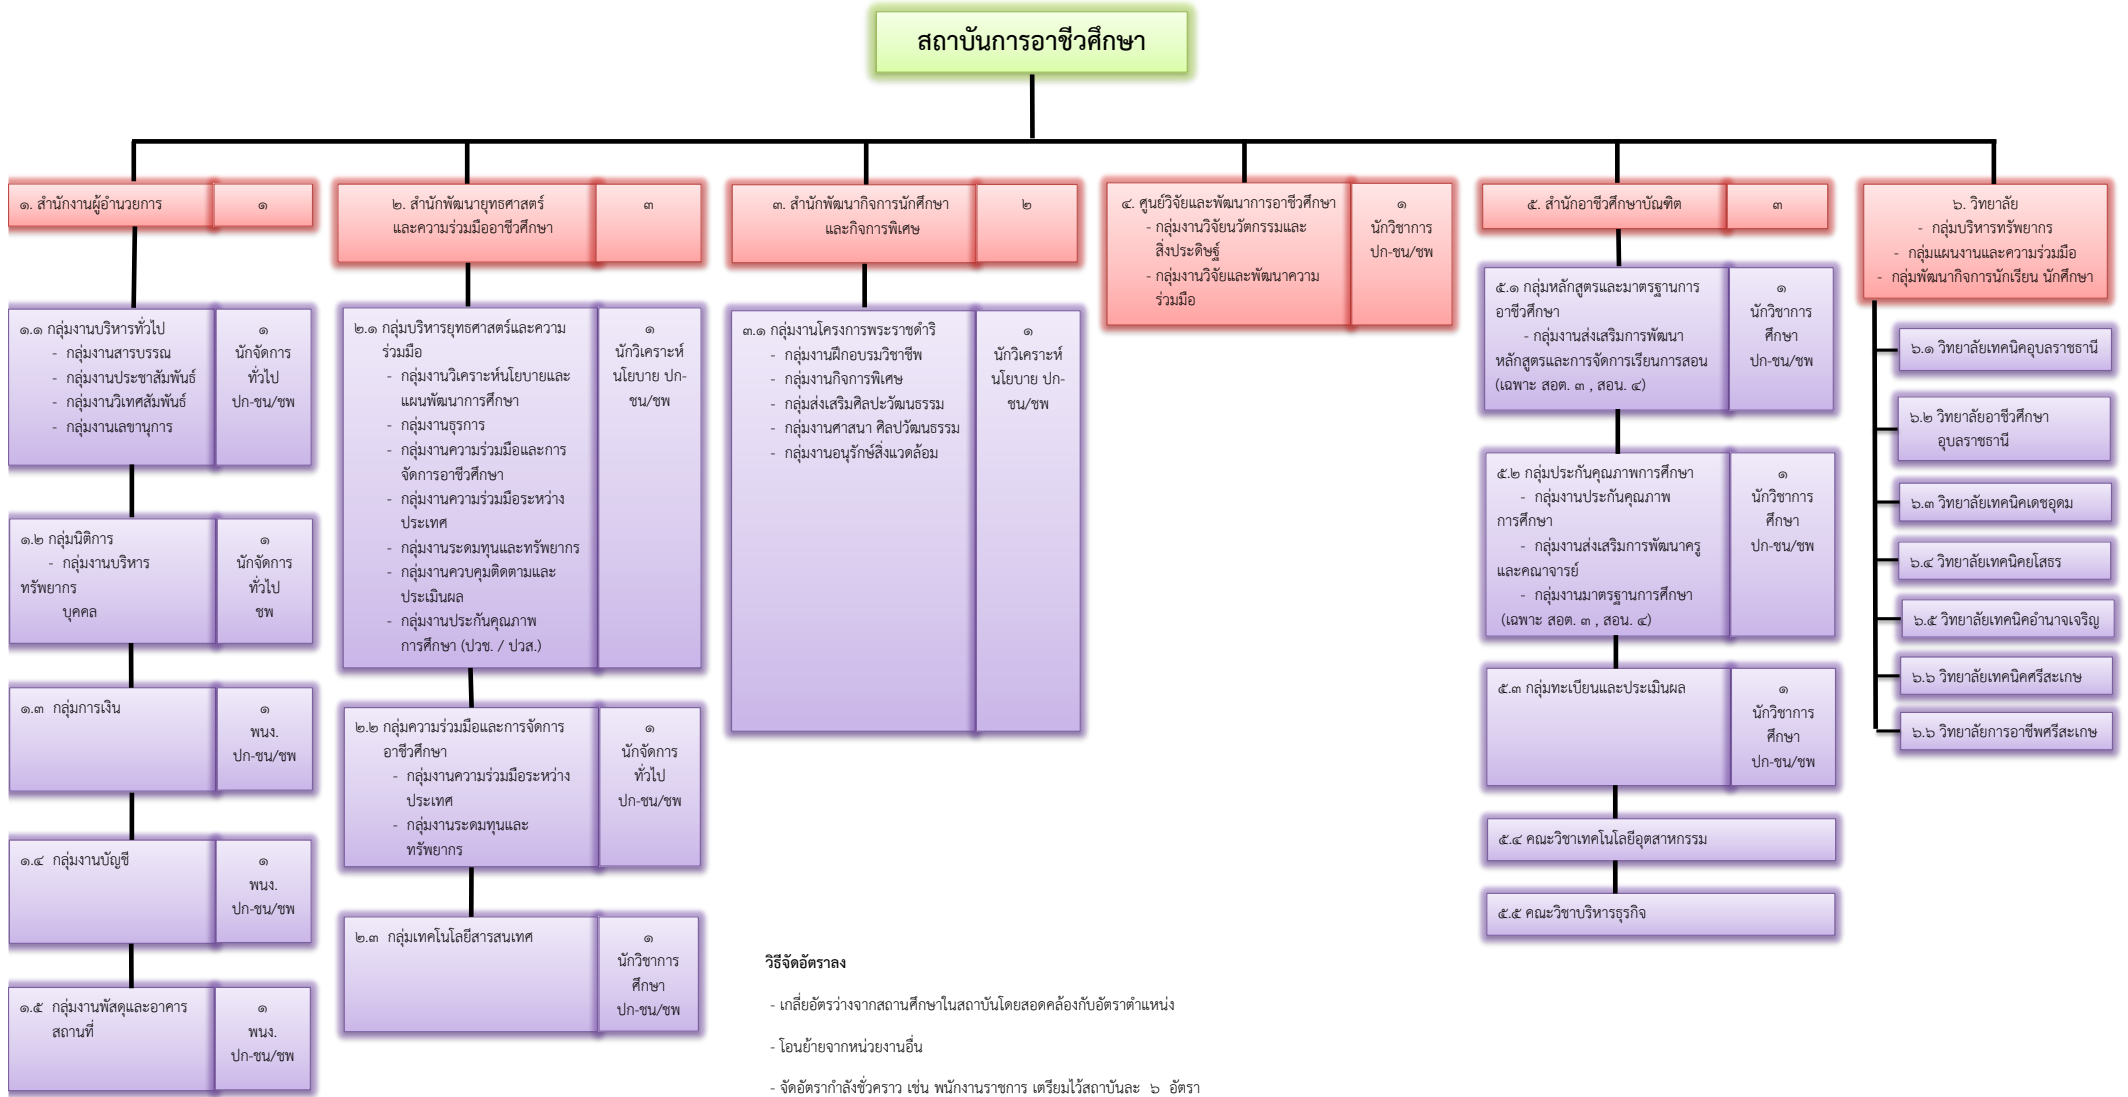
สถาบันการอาชีวศึกษา

๑. สำนักงานผู้อำนวยการ | ๑

๑.๑ กลุ่มงานบริหารทั่วไป
- กลุ่มงานสารบรรณ
- กลุ่มงานประชาสัมพันธ์
- กลุ่มงานวิเทศสัมพันธ์
- กลุ่มงานเลขานุการ
| ๑ นักจัดการทั่วไป ปก-ชน/ชพ

๑.๒ กลุ่มนิติการ
- กลุ่มงานบริหารทรัพยากรบุคคล
| ๑ นักจัดการทั่วไป ชพ

๑.๓ กลุ่มการเงิน | ๑ พนง. ปก-ชน/ชพ

๑.๔ กลุ่มงานบัญชี | ๑ พนง. ปก-ชน/ชพ

๑.๕ กลุ่มงานพัสดุและอาคารสถานที่ | ๑ พนง. ปก-ชน/ชพ

๒. สำนักพัฒนายุทธศาสตร์และความร่วมมืออาชีวศึกษา | ๓

๒.๑ กลุ่มบริหารยุทธศาสตร์และความร่วมมือ
- กลุ่มงานวิเคราะห์นโยบายและแผนพัฒนาการศึกษา
- กลุ่มงานธุรการ
- กลุ่มงานความร่วมมือและการจัดการอาชีวศึกษา
- กลุ่มงานความร่วมมือระหว่างประเทศ
- กลุ่มงานระดมทุนและทรัพยากร
- กลุ่มงานควบคุมติดตามและประเมินผล
- กลุ่มงานประกันคุณภาพการศึกษา (ปวช. / ปวส.)
| ๑ นักวิเคราะห์นโยบาย ปก-ชน/ชพ

๒.๒ กลุ่มความร่วมมือและการจัดการอาชีวศึกษา
- กลุ่มงานความร่วมมือระหว่างประเทศ
- กลุ่มงานระดมทุนและทรัพยากร
| ๑ นักจัดการทั่วไป ปก-ชน/ชพ

๒.๓ กลุ่มเทคโนโลยีสารสนเทศ | ๑ นักวิชาการศึกษา ปก-ชน/ชพ

๓. สำนักพัฒนากิจการนักศึกษาและกิจการพิเศษ | ๒

๓.๑ กลุ่มงานโครงการพระราชดำริ
- กลุ่มงานฝึกอบรมวิชาชีพ
- กลุ่มงานกิจการพิเศษ
- กลุ่มส่งเสริมศิลปะวัฒนธรรม
- กลุ่มงานศาสนา ศิลปวัฒนธรรม
- กลุ่มงานอนุรักษ์สิ่งแวดล้อม
| ๑ นักวิเคราะห์นโยบาย ปก-ชน/ชพ

๔. ศูนย์วิจัยและพัฒนาการอาชีวศึกษา
- กลุ่มงานวิจัยนวัตกรรมและสิ่งประดิษฐ์
- กลุ่มงานวิจัยและพัฒนาความร่วมมือ
| ๑ นักวิชาการ ปก-ชน/ชพ

๕. สำนักอาชีวศึกษาบัณฑิต | ๓

๕.๑ กลุ่มหลักสูตรและมาตรฐานการอาชีวศึกษา
- กลุ่มงานส่งเสริมการพัฒนาหลักสูตรและการจัดการเรียนการสอน (เฉพาะ สอศ. ๓ , สอน. ๔)
| ๑ นักวิชาการศึกษา ปก-ชน/ชพ

๕.๒ กลุ่มประกันคุณภาพการศึกษา
- กลุ่มงานประกันคุณภาพการศึกษา
- กลุ่มงานส่งเสริมการพัฒนาครูและคณาจารย์
- กลุ่มงานมาตรฐานการศึกษา (เฉพาะ สอศ. ๓ , สอน. ๔)
| ๑ นักวิชาการศึกษา ปก-ชน/ชพ

๕.๓ กลุ่มทะเบียนและประเมินผล | ๑ นักวิชาการศึกษา ปก-ชน/ชพ

๕.๔ คณะวิชาเทคโนโลยีอุตสาหกรรม

๕.๕ คณะวิชาบริหารธุรกิจ

๖. วิทยาลัย
- กลุ่มบริหารทรัพยากร
- กลุ่มแผนงานและความร่วมมือ
- กลุ่มพัฒนากิจการนักเรียน นักศึกษา

๖.๑ วิทยาลัยเทคนิคอุบลราชธานี
๖.๒ วิทยาลัยอาชีวศึกษาอุบลราชธานี
๖.๓ วิทยาลัยเทคนิคเดชอุดม
๖.๔ วิทยาลัยเทคนิคยโสธร
๖.๕ วิทยาลัยเทคนิคอำนาจเจริญ
๖.๖ วิทยาลัยเทคนิคศรีสะเกษ
๖.๖ วิทยาลัยการอาชีพศรีสะเกษ

วิธีจัดอัตราลง
- เกลี่ยอัตราว่างจากสถานศึกษาในสถาบันโดยสอดคล้องกับอัตราตำแหน่ง
- โอนย้ายจากหน่วยงานอื่น
- จัดอัตรากำลังชั่วคราว เช่น พนักงานราชการ เตรียมไว้สถาบันละ ๖ อัตรา